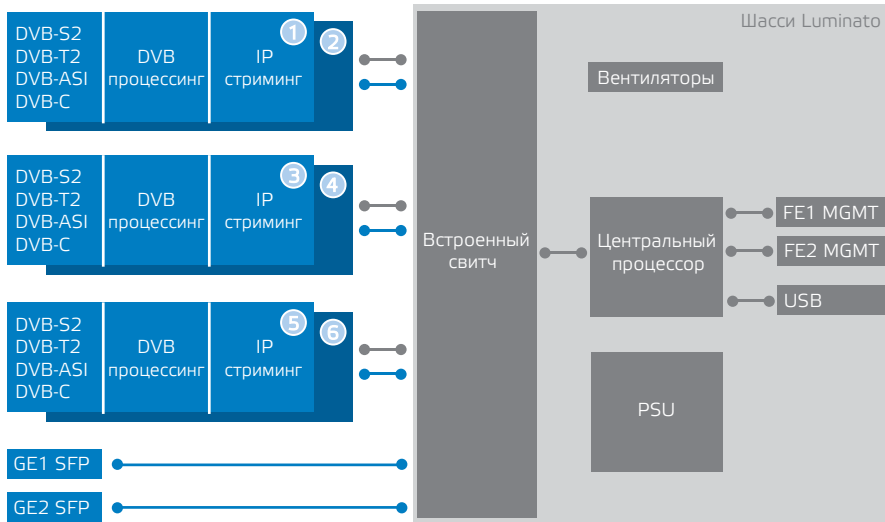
Шасси Luminato

DVB-S2
DVB-T2
DVB-ASI
DVB-C

DVB процессинг

1
IP стриминг
2

DVB-S2
DVB-T2
DVB-ASI
DVB-C

DVB процессинг

3
IP стриминг
4

DVB-S2
DVB-T2
DVB-ASI
DVB-C

DVB процессинг

5
IP стриминг
6

GE1 SFP

GE2 SFP

Встроенный свитч

Вентиляторы

Центральный процессор

FE1 MGMT

FE2 MGMT

USB

PSU